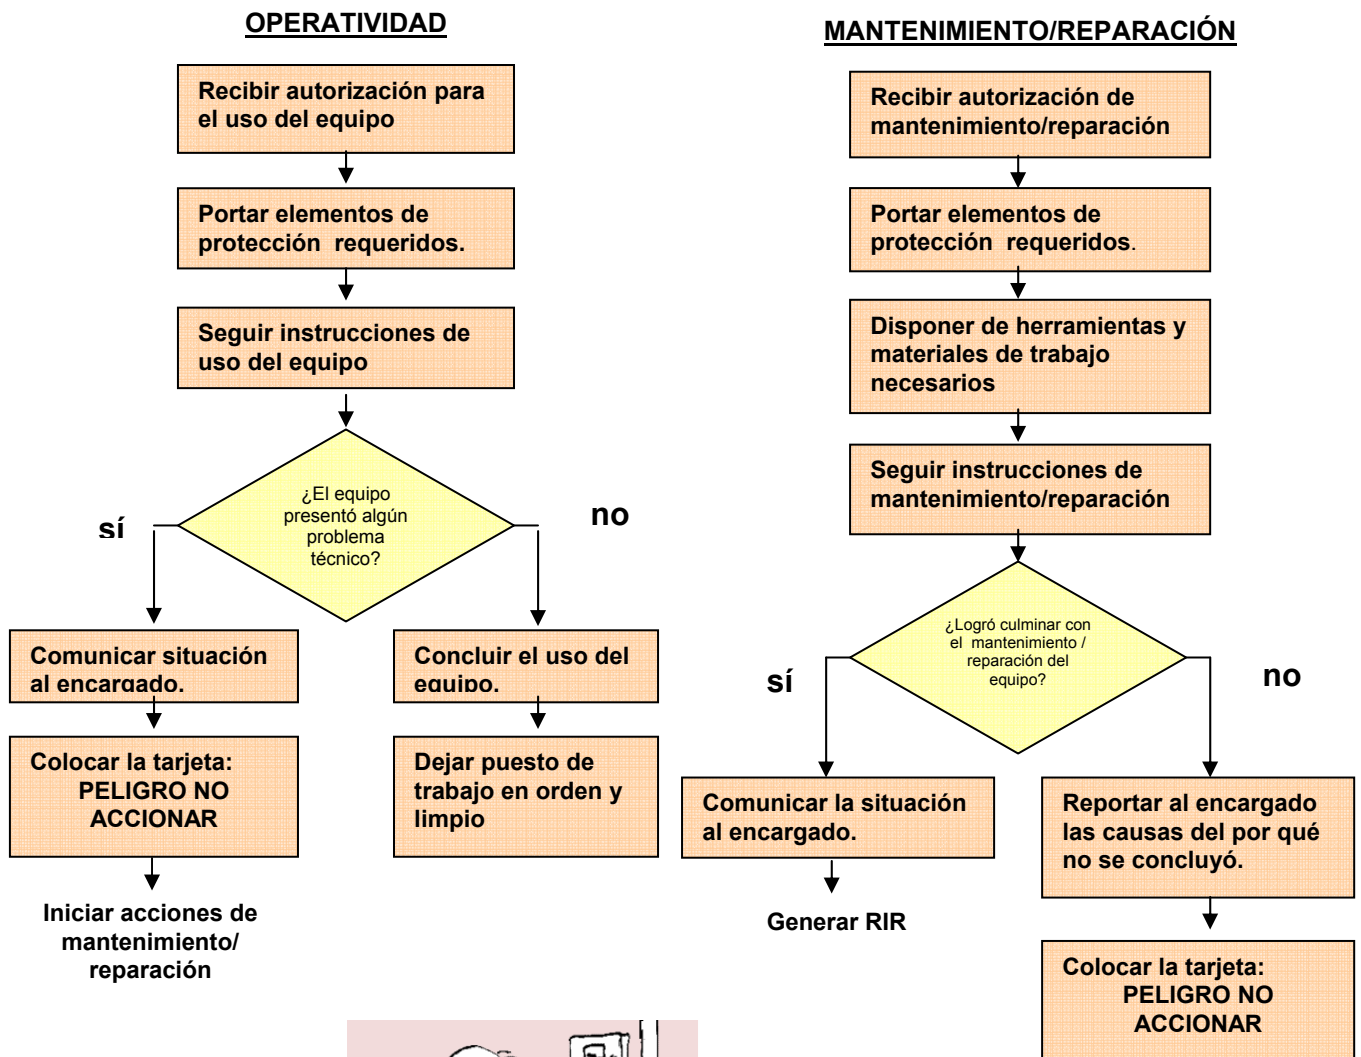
OPERATIVIDAD

Recibir autorización para el uso del equipo

Portar elementos de protección requeridos.

Seguir instrucciones de uso del equipo

¿El equipo presentó algún problema técnico?

sí

no

Comunicar situación al encargado.

Colocar la tarjeta: PELIGRO NO ACCIONAR

Iniciar acciones de mantenimiento/ reparación

Concluir el uso del equipo.

Dejar puesto de trabajo en orden y limpio

MANTENIMIENTO/REPARACIÓN

Recibir autorización de mantenimiento/reparación

Portar elementos de protección requeridos.

Disponer de herramientas y materiales de trabajo necesarios

Seguir instrucciones de mantenimiento/reparación

¿Logró culminar con el mantenimiento / reparación del equipo?

sí

no

Comunicar la situación al encargado.

Generar RIR

Reportar al encargado las causas del por qué no se concluyó.

Colocar la tarjeta: PELIGRO NO ACCIONAR